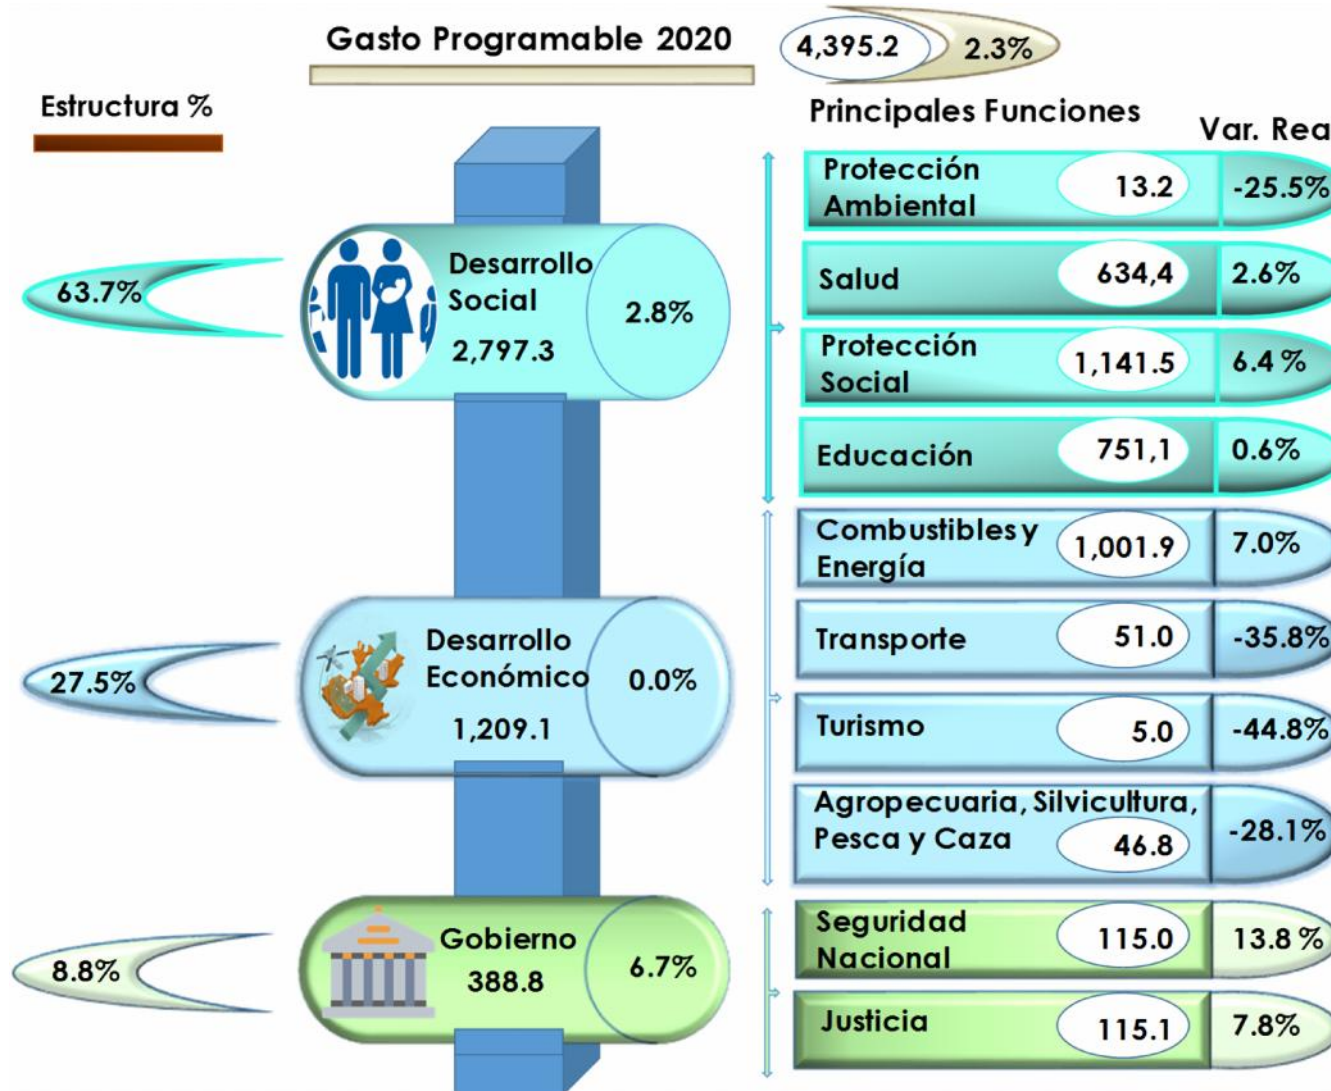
Gasto Programable 2020

4,395.2 2.3%

Estructura %

Principales Funciones

Var. Rea

63.7%

Desarrollo Social 2,797.3 2.8%

| | | |
|---|---|---|
| Protección Ambiental | 13.2 | -25.5% |
| Salud | 634,4 | 2.6% |
| Protección Social | 1,141.5 | 6.4 % |
| Educación | 751,1 | 0.6% |

27.5%

Desarrollo Económico 1,209.1 0.0%

| | | |
|---|---|---|
| Combustibles y Energía | 1,001.9 | 7.0% |
| Transporte | 51.0 | -35.8% |
| Turismo | 5.0 | -44.8% |
| Agropecuaria, Silvicultura, Pesca y Caza | 46.8 | -28.1% |

8.8%

Gobierno 388.8 6.7%

| | | |
|---|---|---|
| Seguridad Nacional | 115.0 | 13.8 % |
| Justicia | 115.1 | 7.8% |